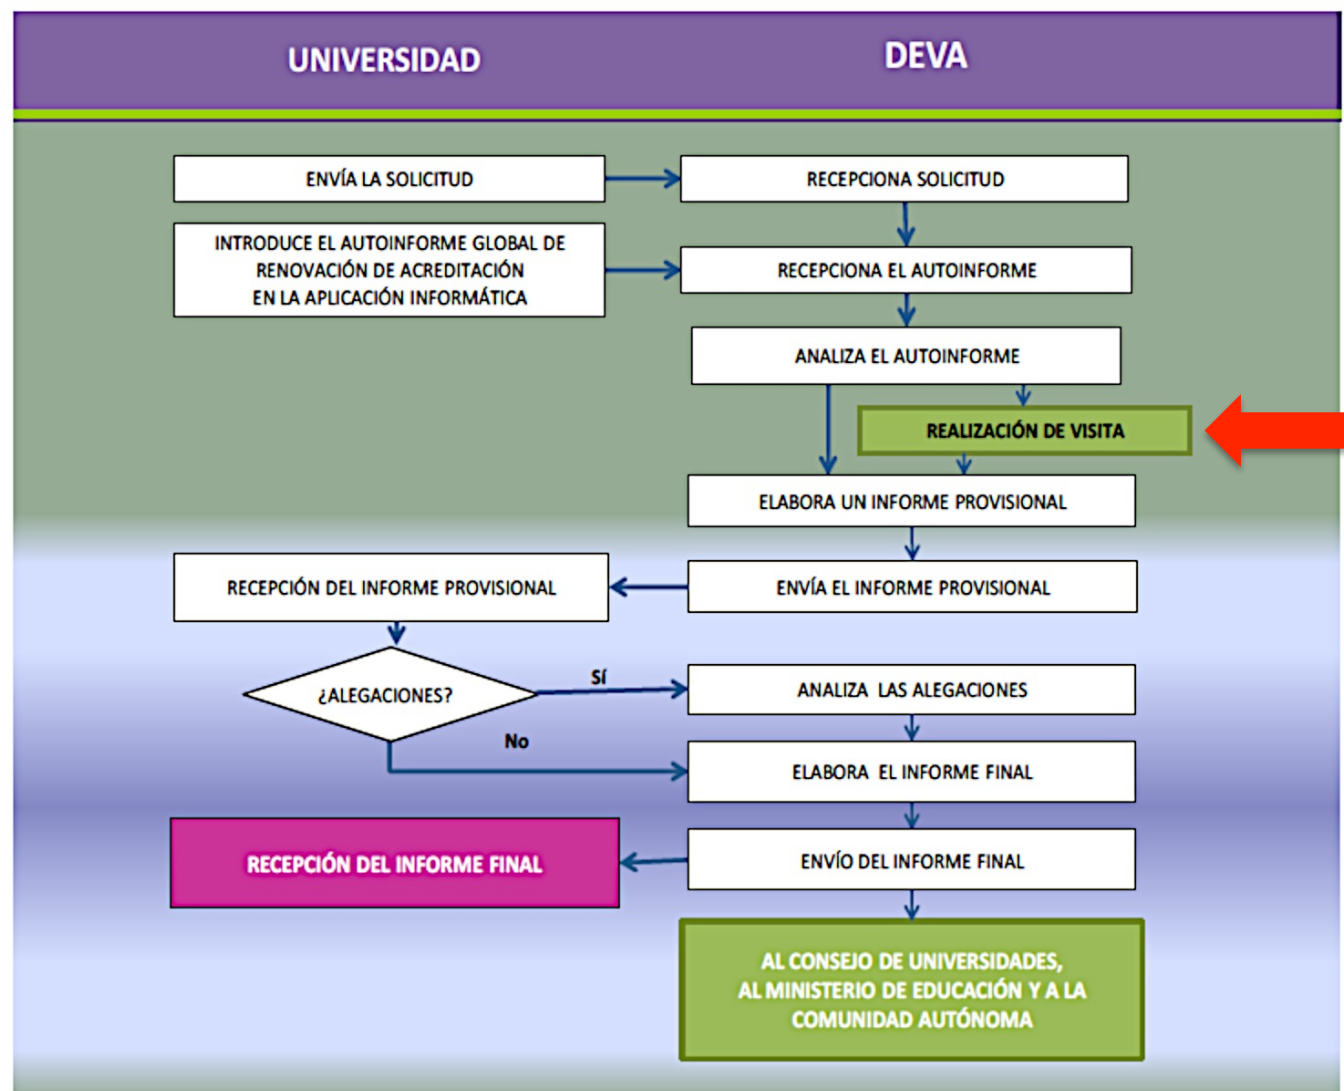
UNIVERSIDAD

DEVA

ENVÍA LA SOLICITUD

RECEPCIONA SOLICITUD

INTRODUCE EL AUTOINFORME GLOBAL DE RENOVACIÓN DE ACREDITACIÓN EN LA APLICACIÓN INFORMÁTICA

RECEPCIONA EL AUTOINFORME

ANALIZA EL AUTOINFORME

REALIZACIÓN DE VISITA

ELABORA UN INFORME PROVISIONAL

RECEPCIÓN DEL INFORME PROVISIONAL

ENVÍA EL INFORME PROVISIONAL

¿ALEGACIONES?

SÍ

ANALIZA LAS ALEGACIONES

No

ELABORA EL INFORME FINAL

RECEPCIÓN DEL INFORME FINAL

ENVÍO DEL INFORME FINAL

AL CONSEJO DE UNIVERSIDADES, AL MINISTERIO DE EDUCACIÓN Y A LA COMUNIDAD AUTÓNOMA